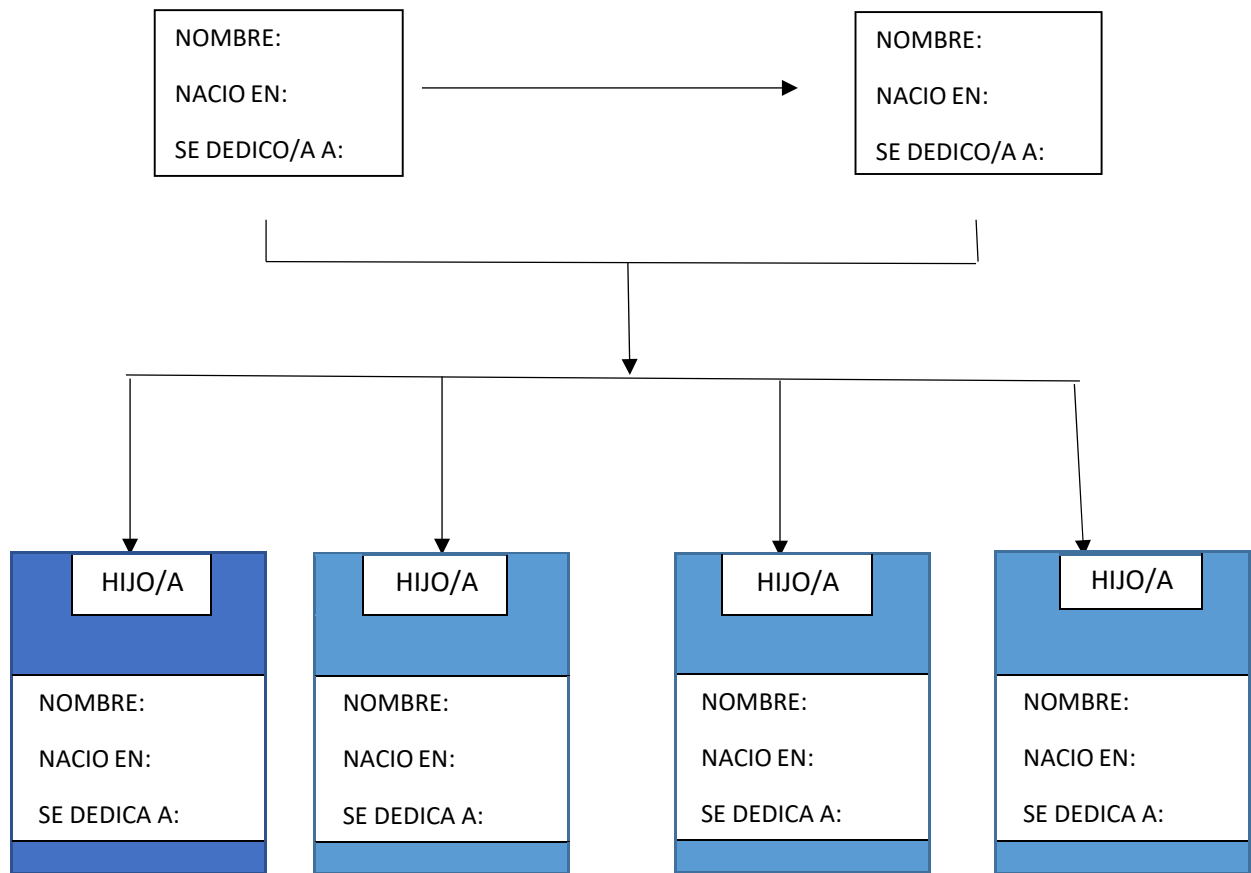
NOMBRE:
NACIO EN:
SE DEDICO/A A:

NOMBRE:
NACIO EN:
SE DEDICO/A A:

HIJO/A
NOMBRE:
NACIO EN:
SE DEDICA A:

HIJO/A
NOMBRE:
NACIO EN:
SE DEDICA A:

HIJO/A
NOMBRE:
NACIO EN:
SE DEDICA A:

HIJO/A
NOMBRE:
NACIO EN:
SE DEDICA A: